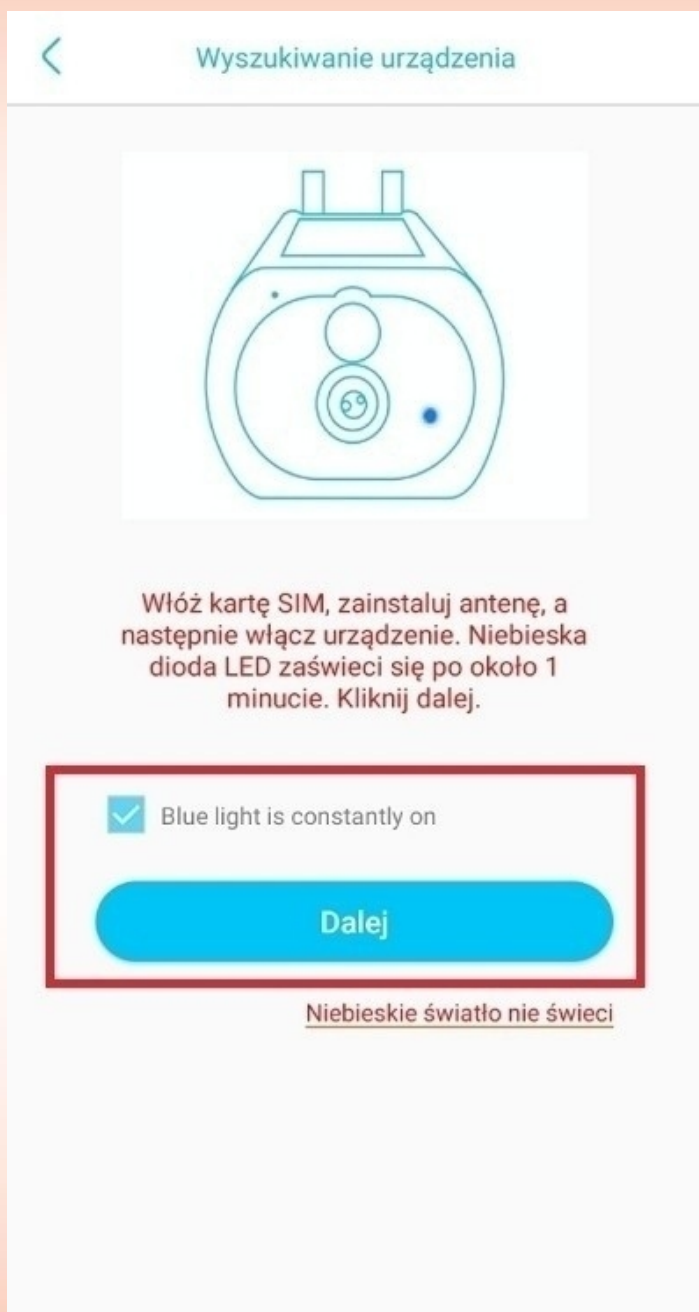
Wyszukiwanie urządzenia

Włóż kartę SIM, zainstaluj antenę, a następnie włącz urządzenie. Niebieska dioda LED zaświeci się po około 1 minucie. Kliknij dalej.

Blue light is constantly on

Dalej

Niebieskie światło nie świeci